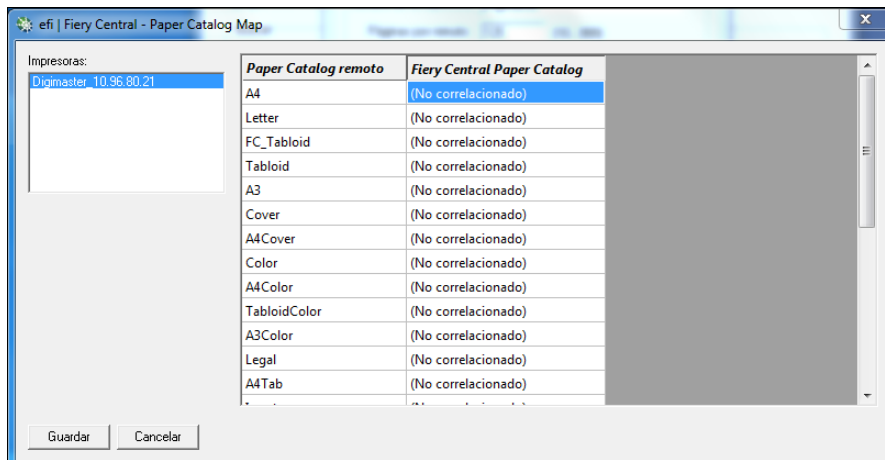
efi | Fiery Central - Paper Catalog Map

Impresoras:
Digimaster_10.96.80.21

| Paper Catalog remoto | Fiery Central Paper Catalog |
|---|---|
| A4 | (No correlacionado) |
| Letter | (No correlacionado) |
| FC_Tabloid | (No correlacionado) |
| Tabloid | (No correlacionado) |
| A3 | (No correlacionado) |
| Cover | (No correlacionado) |
| A4Cover | (No correlacionado) |
| Color | (No correlacionado) |
| A4Color | (No correlacionado) |
| TabloidColor | (No correlacionado) |
| A3Color | (No correlacionado) |
| Legal | (No correlacionado) |
| A4Tab | (No correlacionado) |
| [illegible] | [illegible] |

Guardar
Cancelar